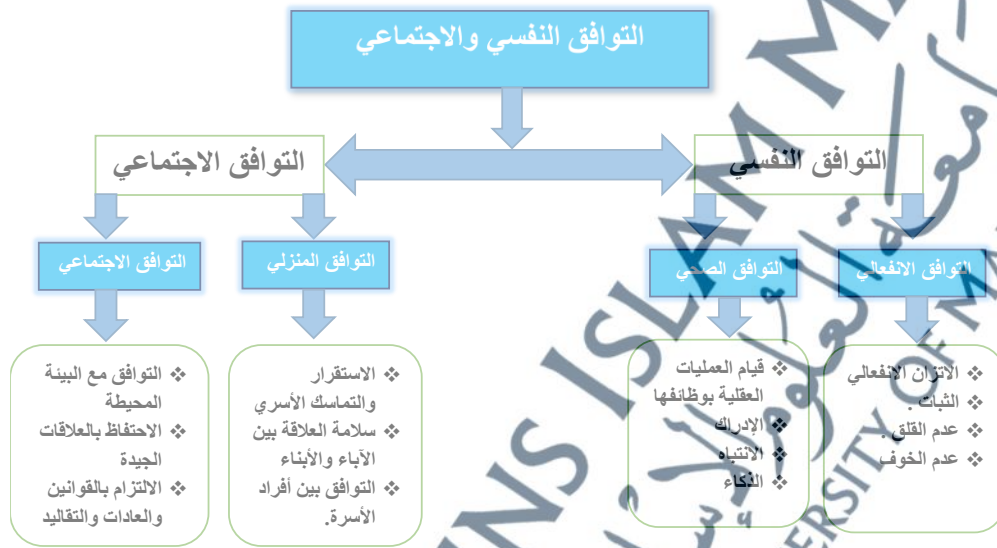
التوافق النفسي والاجتماعي

التوافق النفسي

التوافق الاجتماعي

التوافق الانفعالي

التوافق الصحي

التوافق المنزلي

التوافق الاجتماعي

❖ الاتزان الانفعالي
❖ الثبات.
❖ عدم القلق.
❖ عدم الخوف

❖ قيام العمليات العقلية بوظائفها
❖ الادراك
❖ الانتباه
❖ الذكاء

❖ الاستقرار والتماسك الأسري
❖ سلامة العلاقة بين الآباء والأبناء
❖ التوافق بين أفراد الأسرة.

❖ التوافق مع البيئة المحيطة
❖ الاحتفاظ بالعلاقات الجيدة
❖ الالتزام بالقوانين والعادات والتقاليد

UNIVERSITY OF M
ISLAM M